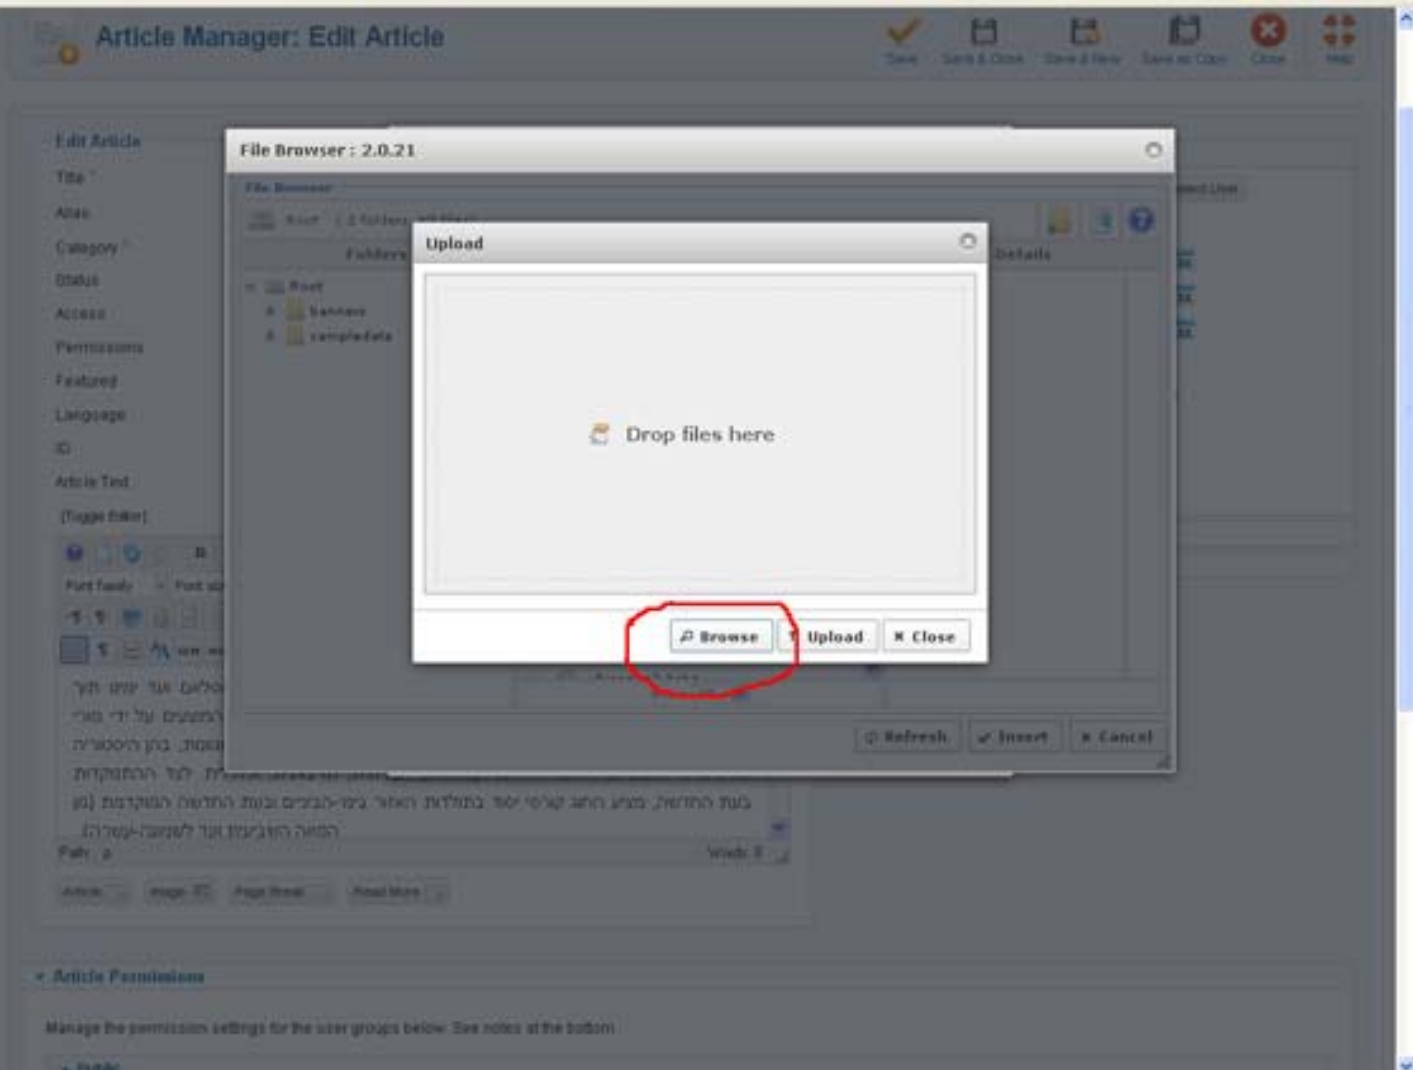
Article Manager: Edit Article

Save
Save & Close
Save & New
Save as Copy
Close
Help

Edit Article
Title *
Alias
Category *
Status
Access
Permissions
Featured
Language
ID
Article Text
[Toggle Editor]

File Browser : 2.0.21

File Browser
Root
Folders
Details
Root
banners
sampledata

Upload

Drop files here

Browse
Upload
Close

Refresh
Insert
Cancel

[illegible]
בעת החדשה, מגיע החג קרוסי יוסי במלחת האחר ביטו-הבונים ובעת החדשה המוקדמת (מ
המאה השבעים ועד לשמונה-עשרה)

Path: p
Words: 8

Article
Image
Page Break
Read More

Article Permissions

Manage the permission settings for the user groups below. See notes at the bottom.

Public